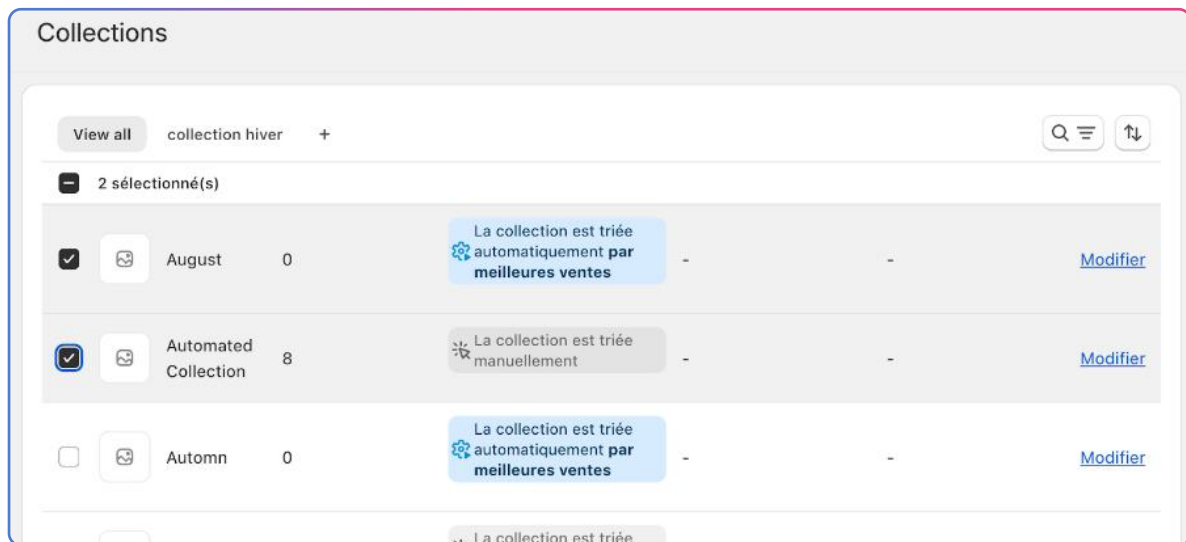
Collections

View all collection hiver +

2 sélectionné(s)

| | | | | | |
|---|---|---|---|---|---|
| August | 0 | La collection est triée automatiquement **par meilleures ventes** | - | - | Modifier |
| Automated Collection | 8 | La collection est triée manuellement | - | - | Modifier |
| Automn | 0 | La collection est triée automatiquement **par meilleures ventes** | - | - | Modifier |
| | | La collection est triée | | | |